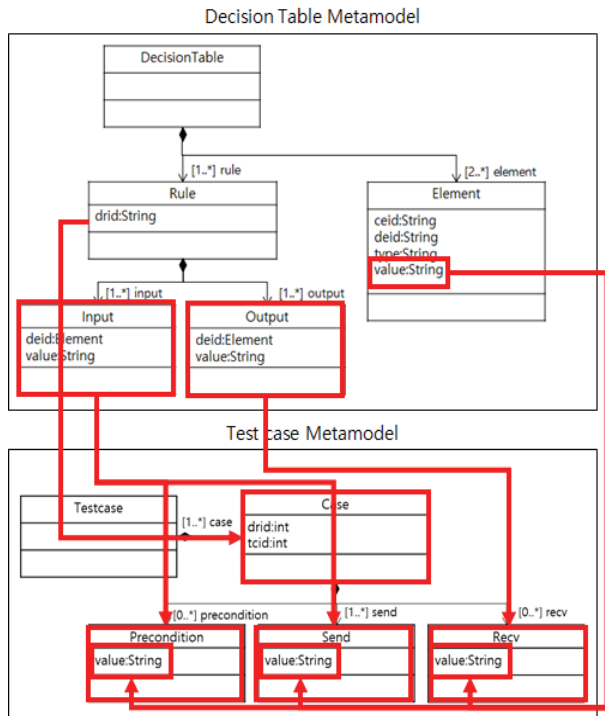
Decision Table Metamodel

DecisionTable

[1..*] rule

[2..*] element

Rule

drid:String

Element

ceid:String
deid:String
type:String
value:String

[1..*] input

[1..*] output

Input

deid:Element
value:String

Output

deid:Element
value:String

Test case Metamodel

Testcase

[1..*] case

Case

drid:int
tcid:int

[0..*] precondition

[1..*] send

[0..*] recv

Precondition

value:String

Send

value:String

Recv

value:String